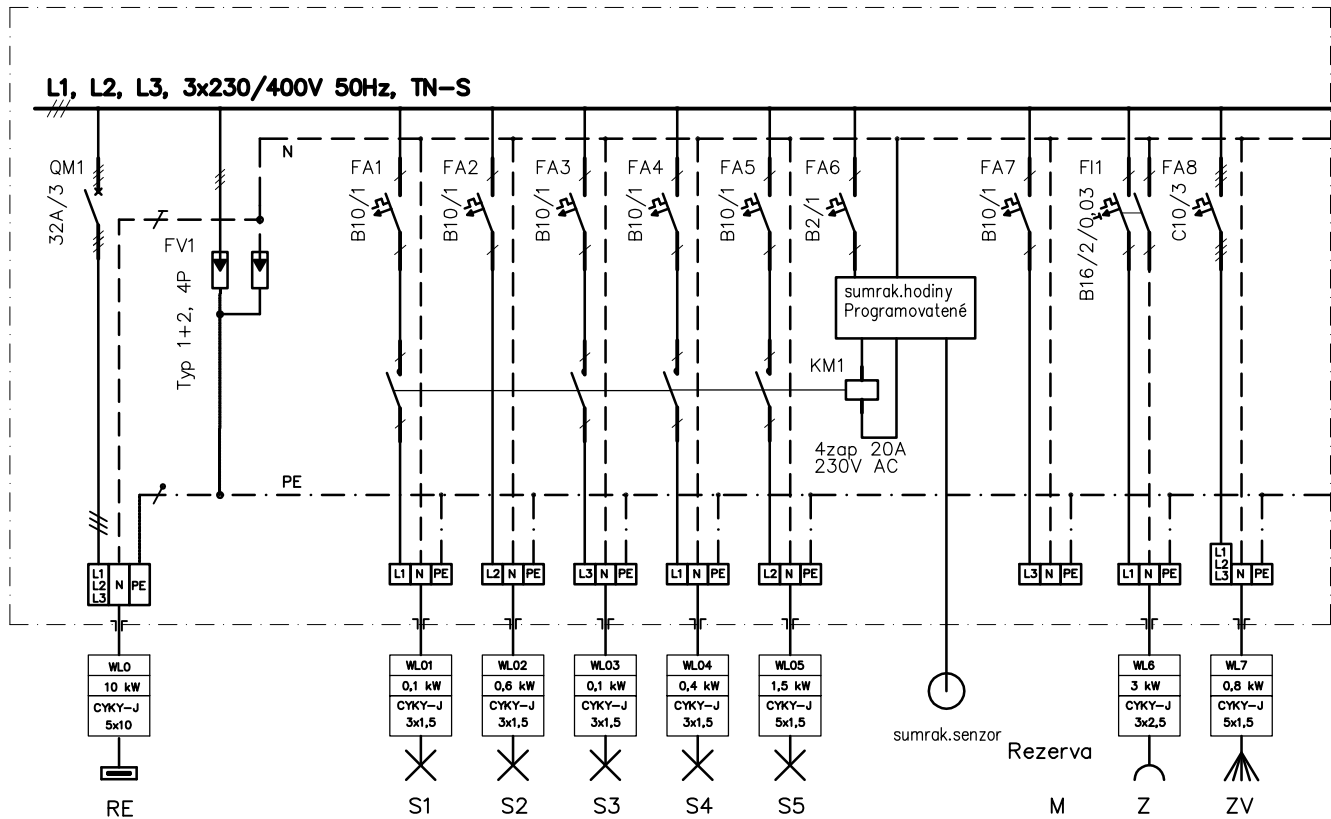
L1, L2, L3, 3x230/400V 50Hz, TN-S

N

QM1
32A/3

FV1
Typ 1+2, 4P

FA1
B10/1

FA2
B10/1

FA3
B10/1

FA4
B10/1

FA5
B10/1

FA6
B2/1

sumrak.hodiny
Programovatené

KM1

4zap 20A
230V AC

FA7
B10/1

FI1
B16/2/0,03

FA8
C10/3

PE

L1 L2 L3 | N | PE

L1 | N | PE

L2 | N | PE

L3 | N | PE

L1 | N | PE

L2 | N | PE

L3 | N | PE

L1 | N | PE

L1 L2 L3 | N | PE

| WL0 |
|---|
| 10 kW |
| CYKY-J 5x10 |

| WL01 |
|---|
| 0,1 kW |
| CYKY-J 3x1,5 |

| WL02 |
|---|
| 0,6 kW |
| CYKY-J 3x1,5 |

| WL03 |
|---|
| 0,1 kW |
| CYKY-J 3x1,5 |

| WL04 |
|---|
| 0,4 kW |
| CYKY-J 3x1,5 |

| WL05 |
|---|
| 1,5 kW |
| CYKY-J 5x1,5 |

| WL6 |
|---|
| 3 kW |
| CYKY-J 3x2,5 |

| WL7 |
|---|
| 0,8 kW |
| CYKY-J 5x1,5 |

sumrak.senzor

Rezerva

RE

S1

S2

S3

S4

S5

M

Z

ZV